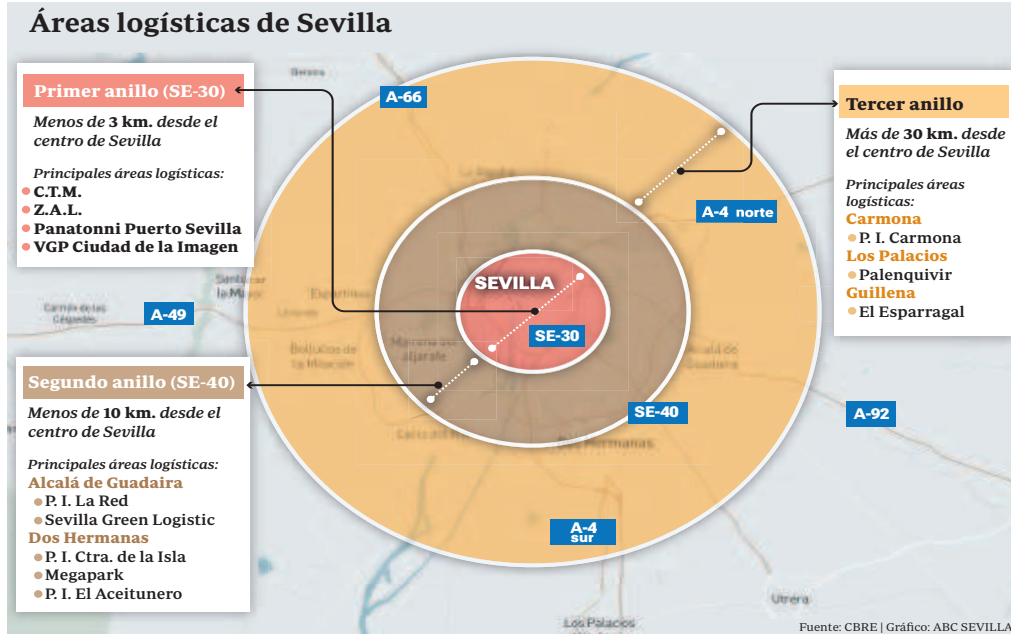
Áreas logísticas de Sevilla

Primer anillo (SE-30)

Menos de 3 km. desde el centro de Sevilla

Principales áreas logísticas:
C.T.M.
Z.A.L.
Panatonni Puerto Sevilla
VGP Ciudad de la Imagen

Segundo anillo (SE-40)

Menos de 10 km. desde el centro de Sevilla

Principales áreas logísticas:
Alcalá de Guadaira
P. I. La Red
Sevilla Green Logistic
Dos Hermanas
P. I. Ctra. de la Isla
Megapark
P. I. El Aceitunero

Tercer anillo

Más de 30 km. desde el centro de Sevilla

Principales áreas logísticas:
Carmona
P. I. Carmona
Los Palacios
Palenquivir
Guillena
El Esparragal

A-66
A-4 norte
SEVILLA
SE-30
A-49
SE-40
A-92
A-4 sur
Gerena
La Rinconada
Sanlúcar la Mayor
Espartinas
Umbrete
Carrión de los Céspedes
Bollullos de la Mitación
Mairena del Aljarafe
Alcalá de Guadaira
Coria del Río
Dos Hermanas
Utrera
Los Palacios

Fuente: CBRE | Gráfico: ABC SEVILLA